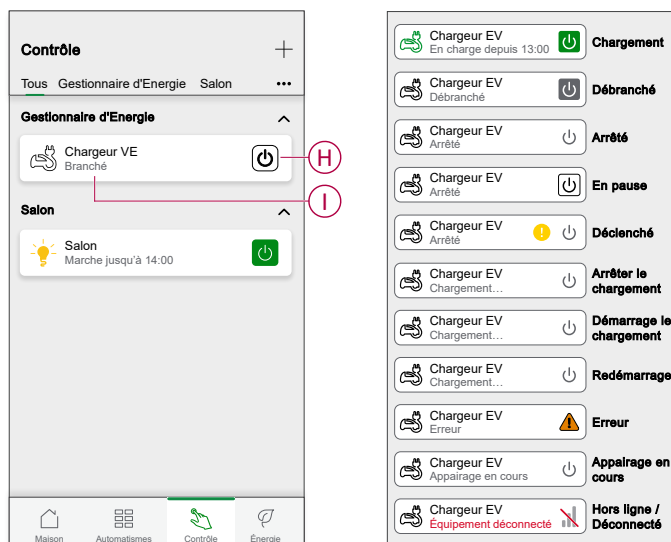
Contrôle

Tous Gestionnaire d'Energie Salon •••

Gestionnaire d'Energie

Chargeur VE
Branché

H

I

Salon

Salon
Marche jusqu'à 14:00

Maison Automatismes Contrôle Énergie

Chargeur EV
En charge depuis 13:00
Chargement

Chargeur EV
Débranché
Débranché

Chargeur EV
Arrêté
Arrêté

Chargeur EV
Arrêté
En pause

Chargeur EV
Arrêté
Déclenché

Chargeur EV
Chargement...
Arrêter le chargement

Chargeur EV
Chargement...
Démarrage le chargement

Chargeur EV
Chargement...
Redémarrage

Chargeur EV
Erreur
Erreur

Chargeur EV
Appairage en cours
Appairage en cours

Chargeur EV
Équipement déconnecté
Hors ligne / Déconnecté